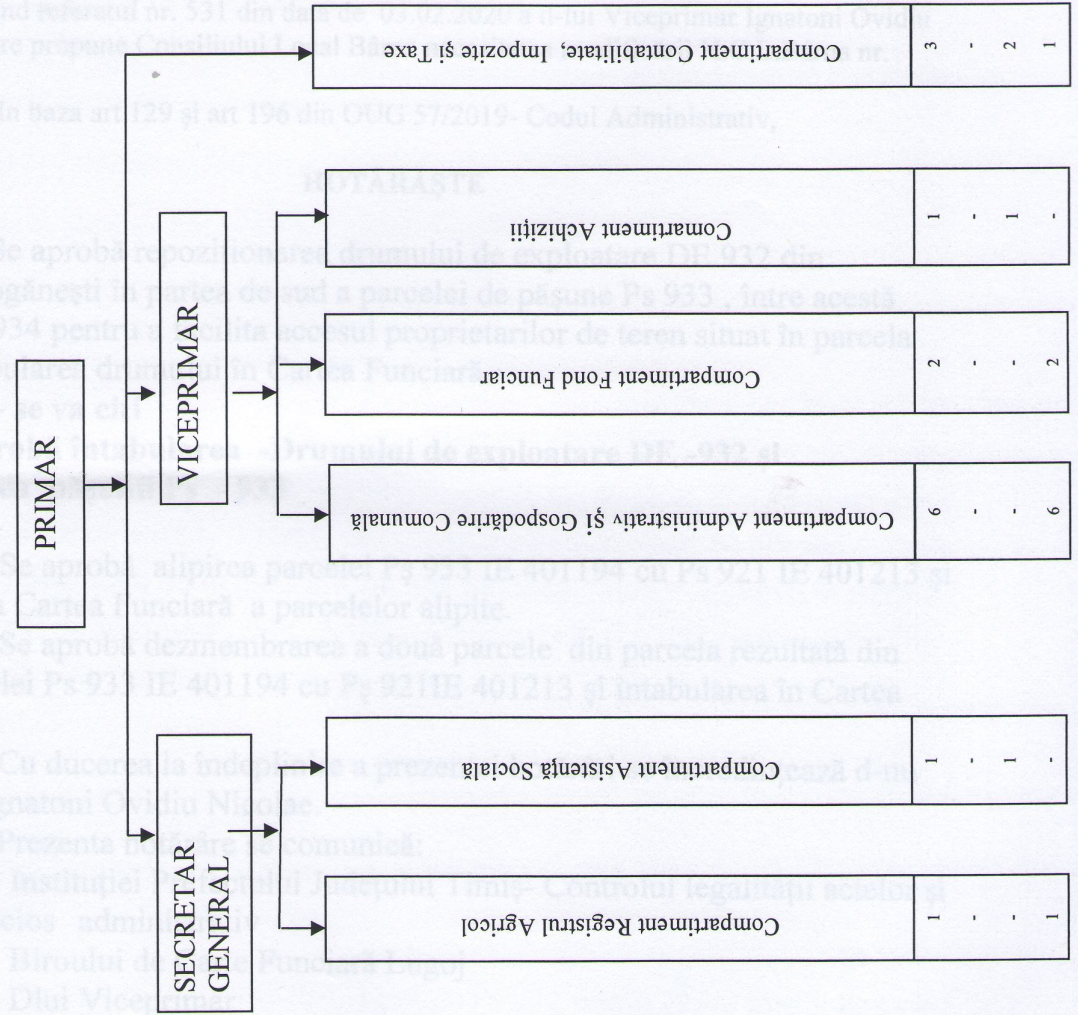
PRIMAR

VICEPRIMAR

SECRETAR GENERAL

Compartiment Contabilitate, Impozite și Taxe

3 - 2 1

Compartiment Achiziții

1 - 1 -

Compartiment Fond Funciar

2 - - 2

Compartiment Administrativ și Gospodărire Comunală

6 - - 6

Compartiment Asistență Socială

1 - 1 -

Compartiment Registrul Agricol

1 - - 1